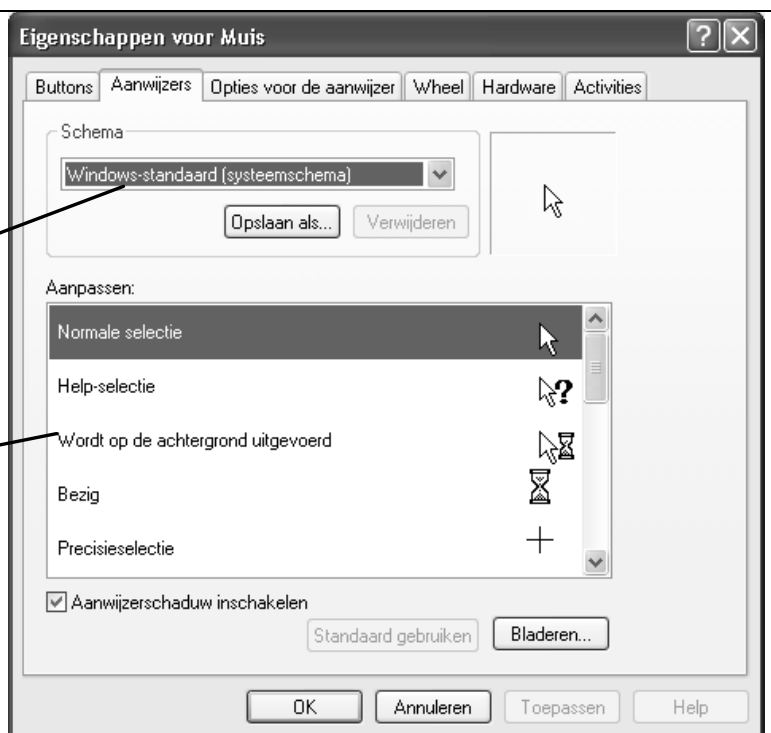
Eigenschappen voor Muis

?

Buttons | Aanwijzers | Opties voor de aanwijzer | Wheel | Hardware | Activities

Schema

Windows-standaard (systeemschema)

Opslaan als... | Verwijderen

Aanpassen:

Normale selectie

Help-selectie

Wordt op de achtergrond uitgevoerd

Bezig

Precisieselectie

Aanwijzerschaduw inschakelen

Standaard gebruiken | Bladeren...

OK | Annuleren | Toepassen | Help